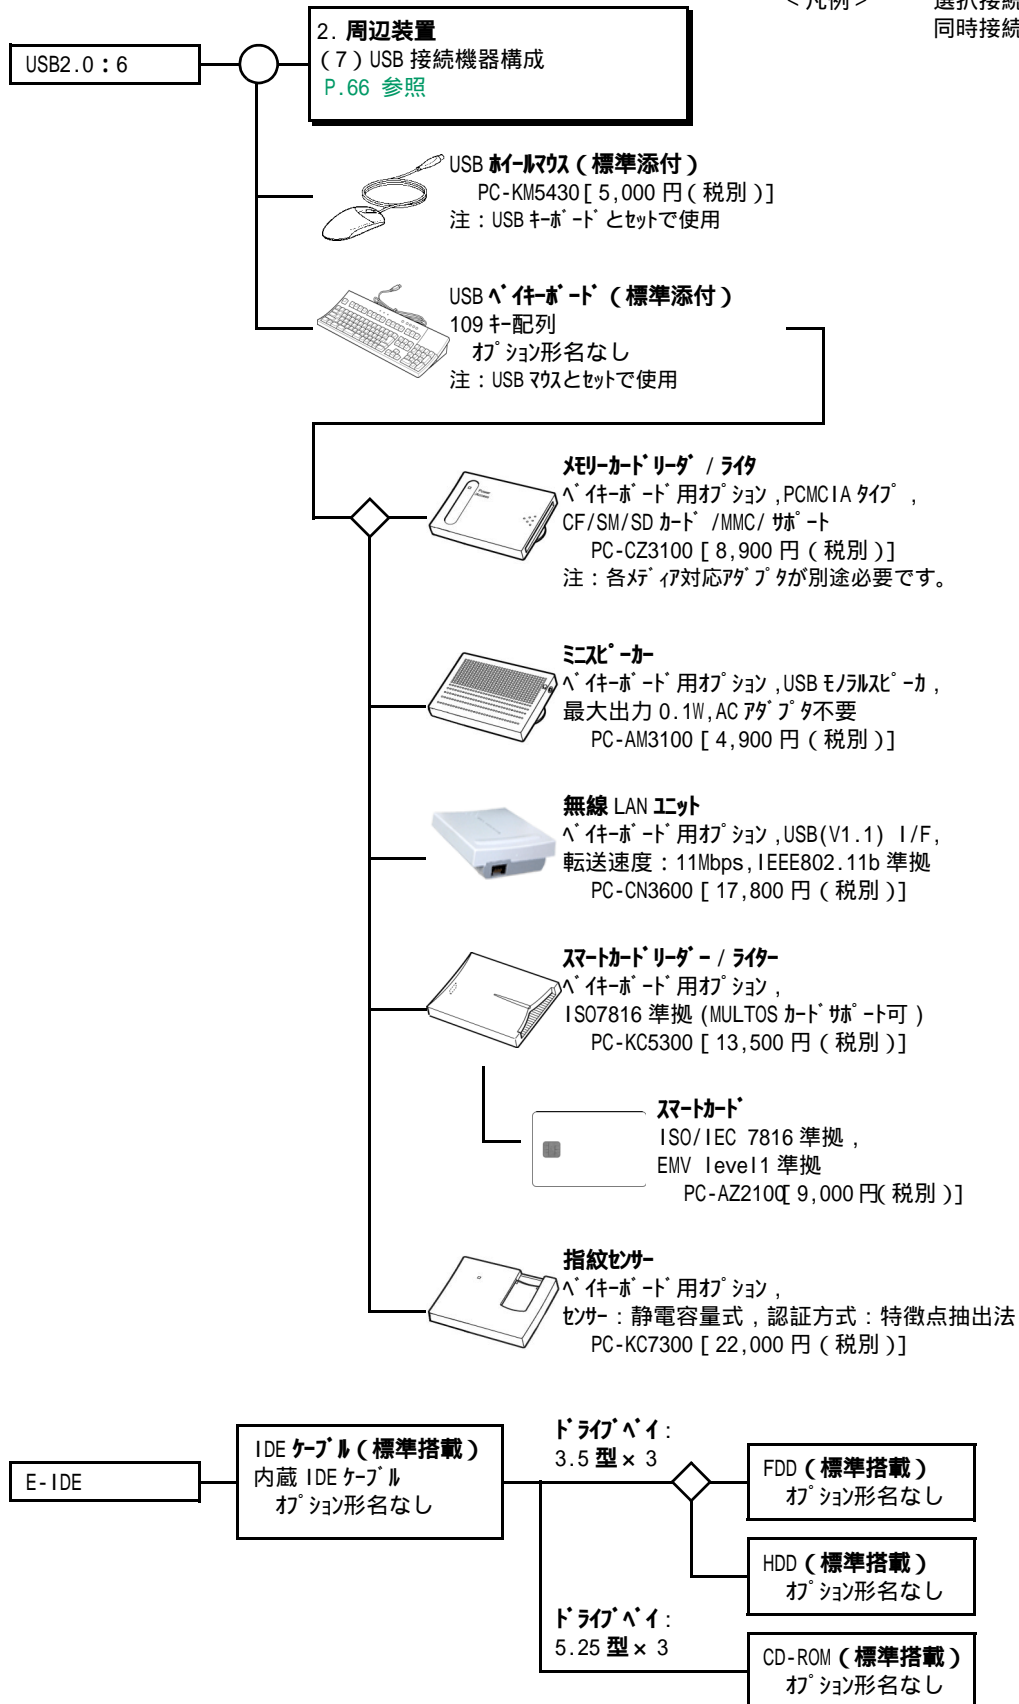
＜凡例＞ 選択接続 同時接続

USB2.0：6

2. 周辺装置
(7) USB 接続機器構成
P.66 参照

USB ﾎｲｰﾙﾏｳｽ（標準添付）
PC-KM5430 [ 5,000 円（税別）]
注：USB ｷｰﾎﾞｰﾄﾞとｾｯﾄで使用

USB ﾍﾞｲｷｰﾎﾞｰﾄﾞ（標準添付）
109 ｷｰ配列
ｵﾌﾟｼｮﾝ形名なし
注：USB ﾏｳｽとｾｯﾄで使用

ﾒﾓﾘｰｶｰﾄﾞﾘｰﾀﾞ / ﾗｲﾀ
ﾍﾞｲｷｰﾎﾞｰﾄﾞ用ｵﾌﾟｼｮﾝ,PCMCIA ﾀｲﾌﾟ，CF/SM/SD ｶｰﾄﾞ /MMC/ ｻﾎﾟｰﾄ
PC-CZ3100 [ 8,900 円（税別）]
注：各ﾒﾃﾞｨｱ対応ｱﾀﾞﾌﾟﾀが別途必要です。

ﾐﾆｽﾋﾟｰｶｰ
ﾍﾞｲｷｰﾎﾞｰﾄﾞ用ｵﾌﾟｼｮﾝ,USB ﾓﾉﾗﾙｽﾋﾟｰｶ，最大出力 0.1W,AC ｱﾀﾞﾌﾟﾀ不要
PC-AM3100 [ 4,900 円（税別）]

無線 LAN ﾕﾆｯﾄ
ﾍﾞｲｷｰﾎﾞｰﾄﾞ用ｵﾌﾟｼｮﾝ,USB(V1.1) I/F,
転送速度：11Mbps,IEEE802.11b 準拠
PC-CN3600 [ 17,800 円（税別）]

ｽﾏｰﾄｶｰﾄﾞﾘｰﾀﾞｰ / ﾗｲﾀｰ
ﾍﾞｲｷｰﾎﾞｰﾄﾞ用ｵﾌﾟｼｮﾝ，
ISO7816 準拠 (MULTOS ｶｰﾄﾞｻﾎﾟｰﾄ可）
PC-KC5300 [ 13,500 円（税別）]

ｽﾏｰﾄｶｰﾄﾞ
ISO/IEC 7816 準拠，
EMV level1 準拠
PC-AZ2100[ 9,000 円( 税別 )]

指紋ｾﾝｻｰ
ﾍﾞｲｷｰﾎﾞｰﾄﾞ用ｵﾌﾟｼｮﾝ，
ｾﾝｻｰ：静電容量式，認証方式：特徴点抽出法
PC-KC7300 [ 22,000 円（税別）]

E-IDE

IDE ｹｰﾌﾞﾙ（標準搭載）
内蔵 IDE ｹｰﾌﾞﾙ
ｵﾌﾟｼｮﾝ形名なし

ﾄﾞﾗｲﾌﾞﾍﾞｲ：
3.5 型 × 3

FDD（標準搭載）
ｵﾌﾟｼｮﾝ形名なし

HDD（標準搭載）
ｵﾌﾟｼｮﾝ形名なし

ﾄﾞﾗｲﾌﾞﾍﾞｲ：
5.25 型 × 3

CD-ROM（標準搭載）
ｵﾌﾟｼｮﾝ形名なし